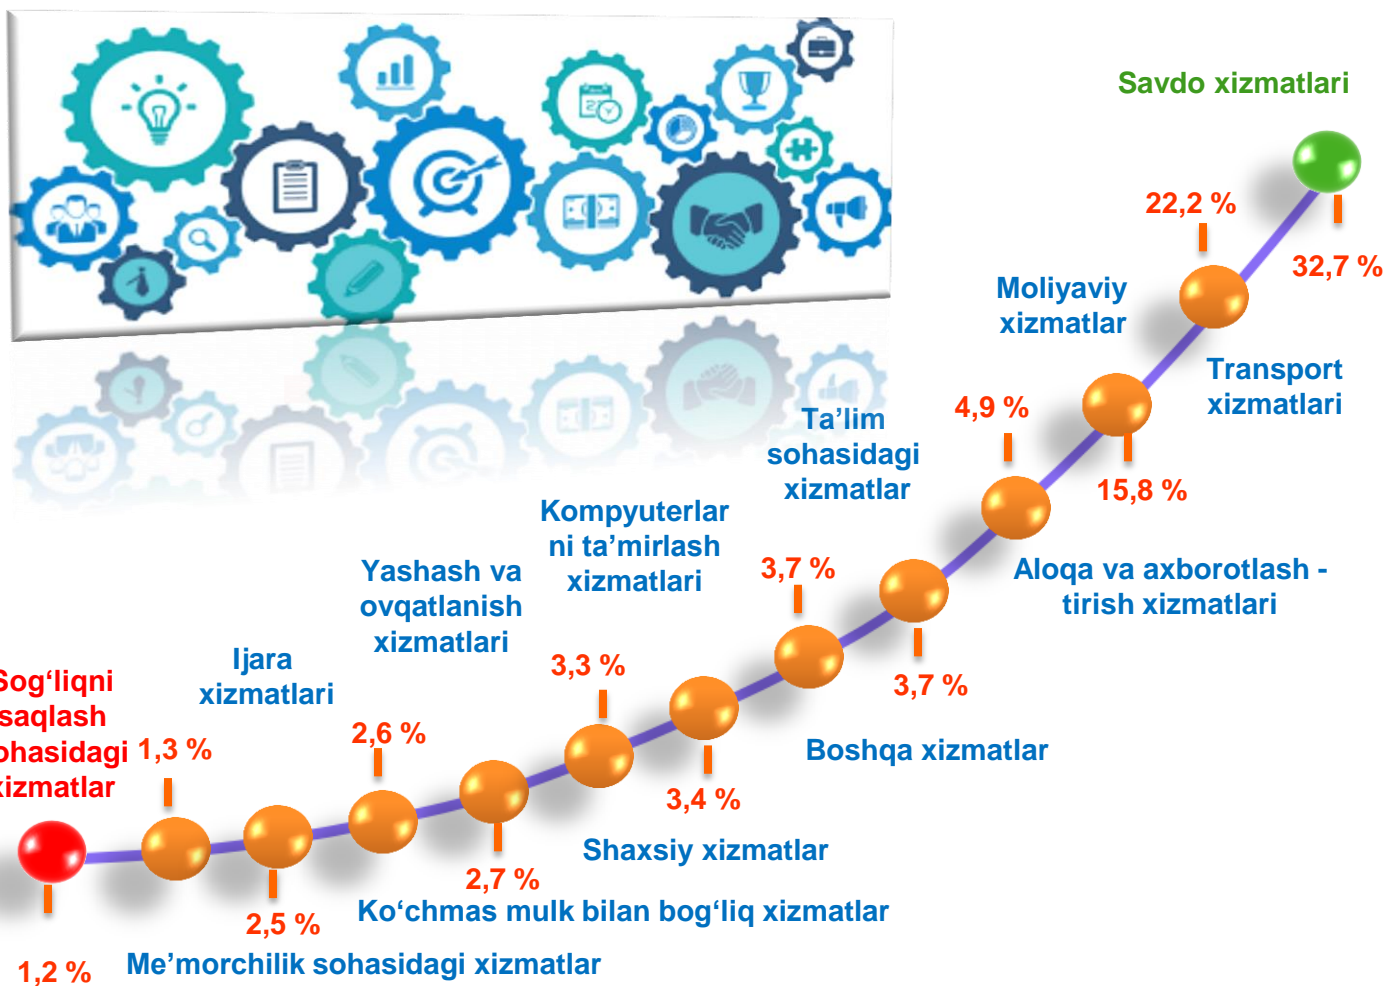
Savdo xizmatlari

22,2 %

32,7 %

Moliyaviy xizmatlar

Transport xizmatlari

Ta’lim sohasidagi xizmatlar

4,9 %

15,8 %

Kompyuterlarni ta’mirlash xizmatlari

3,7 %

Aloqa va axborotlash - tirish xizmatlari

Yashash va ovqatlanish xizmatlari

3,3 %

3,7 %

Sog‘liqni saqlash ohasidagi izmatlar

Ijara xizmatlari

1,3 %

2,6 %

Boshqa xizmatlar

3,4 %

Shaxsiy xizmatlar

2,7 %

2,5 %

Ko‘chmas mulk bilan bog‘liq xizmatlar

1,2 %

Me’morchilik sohasidagi xizmatlar